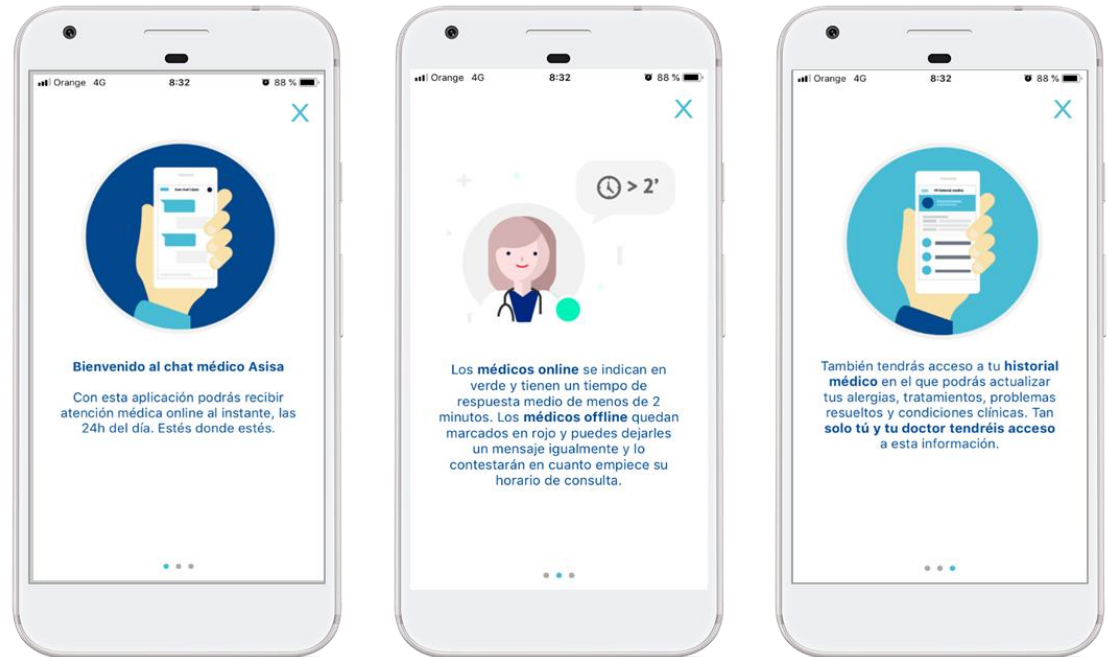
Orange 4G 8:32 88 %

X

Bienvenido al chat médico Asisa

Con esta aplicación podrás recibir atención médica online al instante, las 24h del día. Estés donde estés.

Orange 4G 8:32 88 %

X

> 2'

Los médicos online se indican en verde y tienen un tiempo de respuesta medio de menos de 2 minutos. Los médicos offline quedan marcados en rojo y puedes dejarles un mensaje igualmente y lo contestarán en cuanto empiece su horario de consulta.

Orange 4G 8:32 88 %

X

También tendrás acceso a tu historial médico en el que podrás actualizar tus alergias, tratamientos, problemas resueltos y condiciones clínicas. Tan solo tú y tu doctor tendréis acceso a esta información.